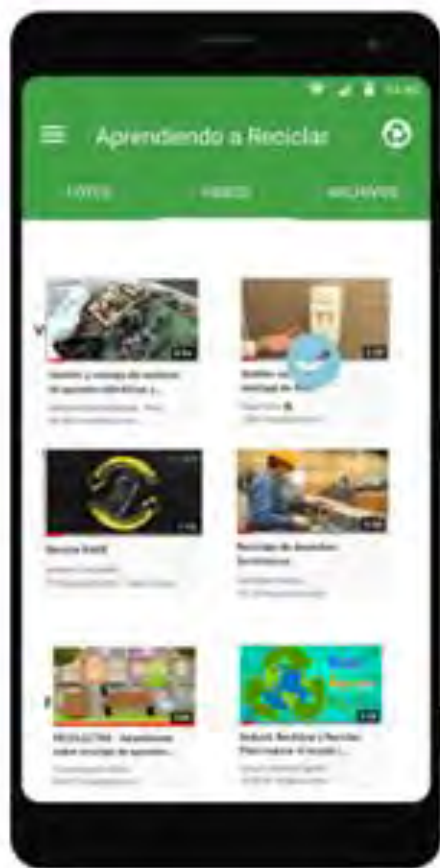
Aprendiendo a Reciclar

FOTOS VIDEOS ARCHIVOS

Gestión y manejo de residuos de aparatos eléctricos y...

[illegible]

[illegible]

Reciclaje de Aparatos Electrónicos

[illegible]

RECICLECTRIK - Aprendiendo sobre reciclaje de aparatos...

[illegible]